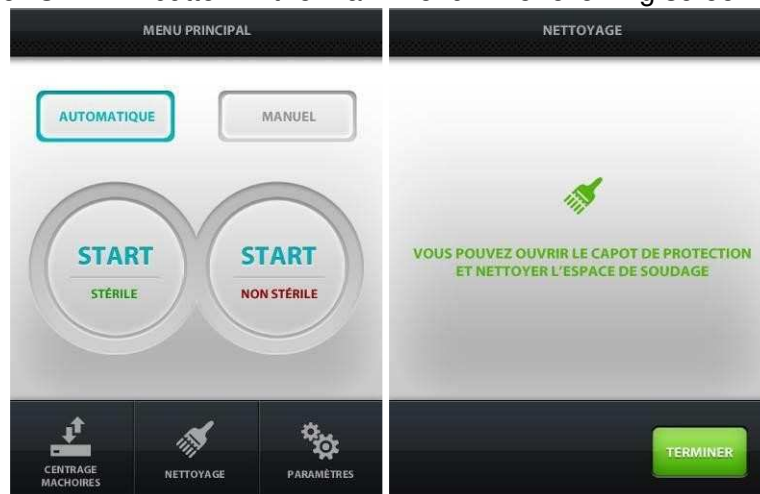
MENU PRINCIPAL

AUTOMATIQUE

MANUEL

START
STÉRILE

START
NON STÉRILE

CENTRAGE MACHOIRES

NETTOYAGE

PARAMÈTRES

NETTOYAGE

VOUS POUVEZ OUVRIR LE CAPOT DE PROTECTION ET NETTOYER L'ESPACE DE SOUDAGE

TERMINER